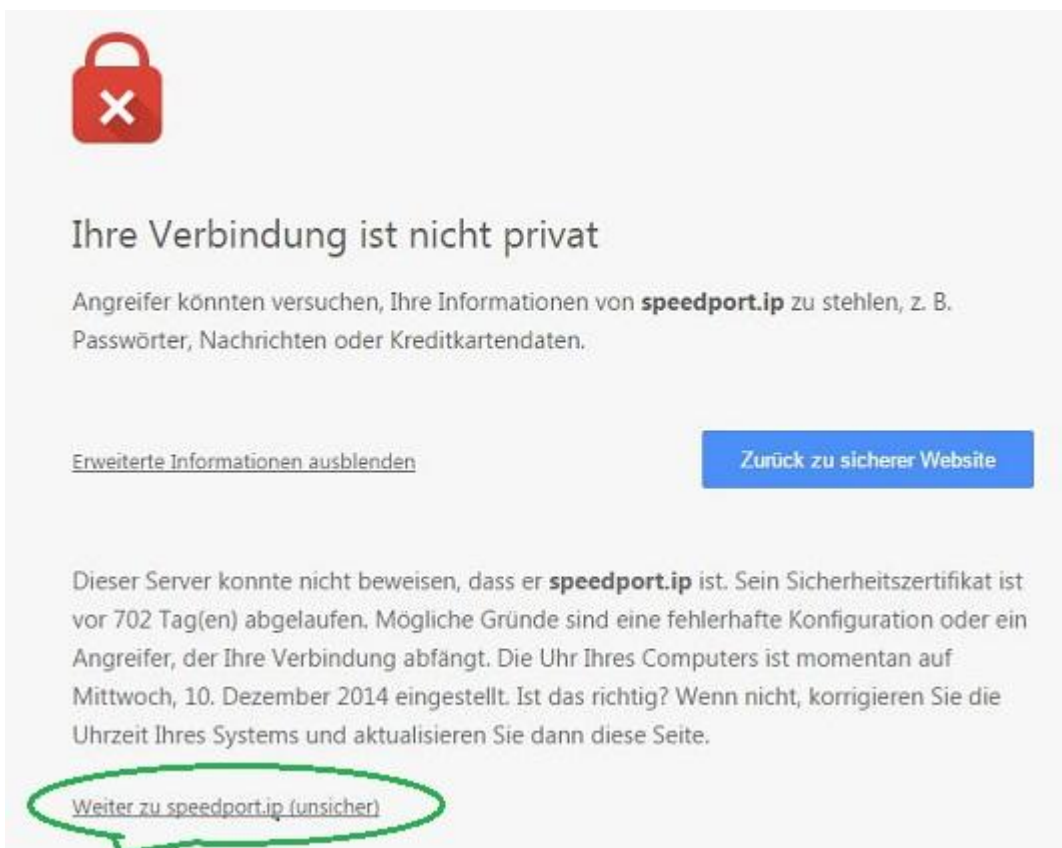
Ihre Verbindung ist nicht privat

Angreifer könnten versuchen, Ihre Informationen von **speedport.ip** zu stehlen, z. B. Passwörter, Nachrichten oder Kreditkartendaten.

Erweiterte Informationen ausblenden

Zurück zu sicherer Website

Dieser Server konnte nicht beweisen, dass er **speedport.ip** ist. Sein Sicherheitszertifikat ist vor 702 Tag(en) abgelaufen. Mögliche Gründe sind eine fehlerhafte Konfiguration oder ein Angreifer, der Ihre Verbindung abfängt. Die Uhr Ihres Computers ist momentan auf Mittwoch, 10. Dezember 2014 eingestellt. Ist das richtig? Wenn nicht, korrigieren Sie die Uhrzeit Ihres Systems und aktualisieren Sie dann diese Seite.

Weiter zu speedport.ip (unsicher)